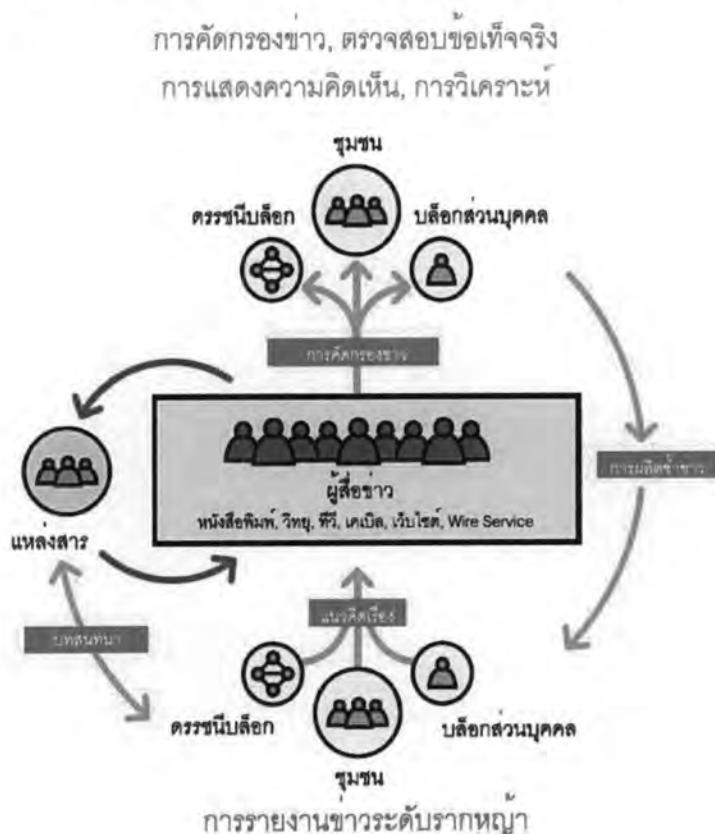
การคัดกรองข่าว, ตรวจสอบข้อเท็จจริง
การแสดงความคิดเห็น, การวิเคราะห์

ชุมชน

ดรรชนีบล็อก

บล็อกส่วนบุคคล

การคัดกรองข่าว

แหล่งสาร

ผู้สื่อข่าว
หนังสือพิมพ์, วิทยุ, ทีวี, เคเบิล, เว็บไซต์, Wire Service

การผลิตข่าว

บทสนทนา

แนวคิดเรื่อง

ดรรชนีบล็อก

บล็อกส่วนบุคคล

ชุมชน

การรายงานข่าวระดับรากหญ้า